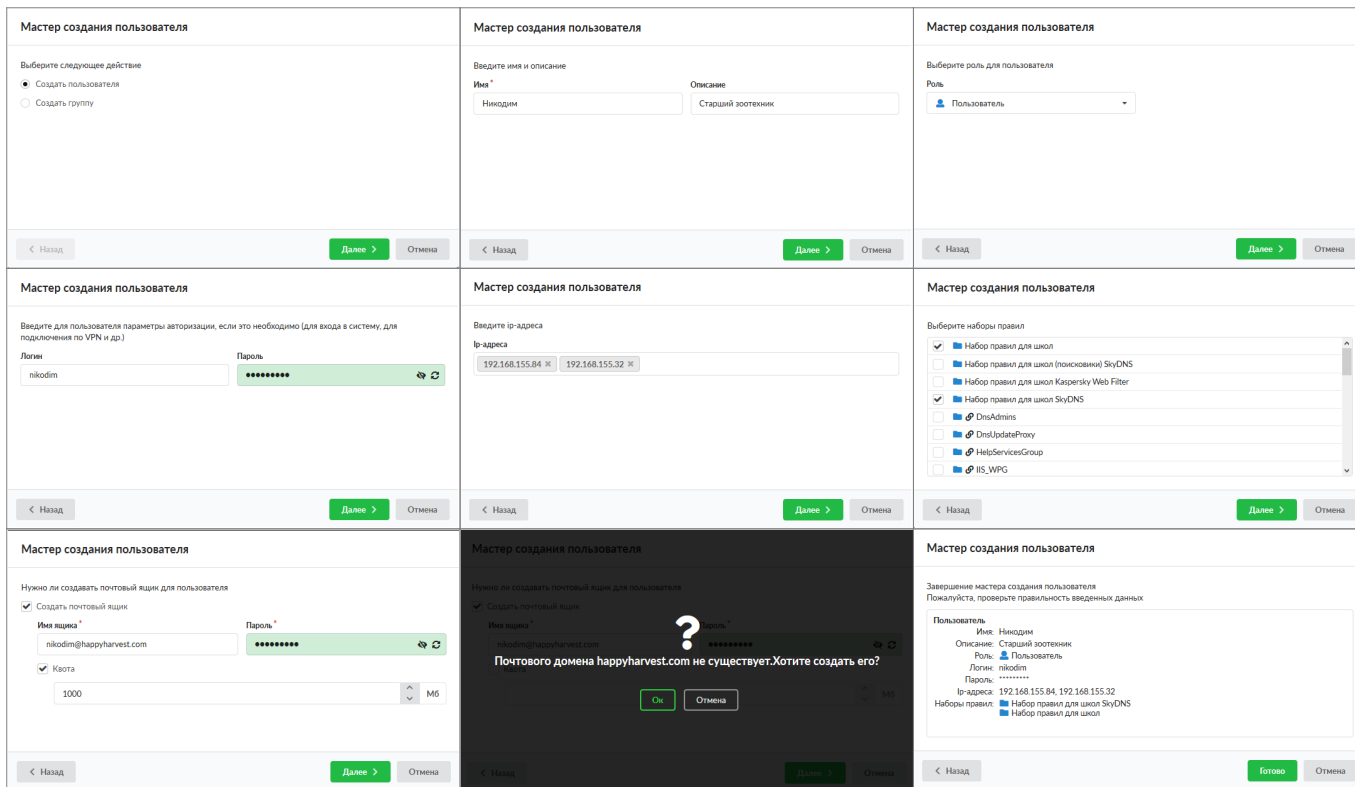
Мастер создания пользователя

Выберите следующее действие

Создать пользователя

Создать группу

< Назад   Далее >   Отмена

Мастер создания пользователя

Введите имя и описание

Имя *   Описание

Никодим   Старший зоотехник

< Назад   Далее >   Отмена

Мастер создания пользователя

Выберите роль для пользователя

Роль

Пользователь

< Назад   Далее >   Отмена

Мастер создания пользователя

Введите для пользователя параметры авторизации, если это необходимо (для входа в систему, для подключения по VPN и др.)

Логин   Пароль

nikodim   •••••••••

< Назад   Далее >   Отмена

Мастер создания пользователя

Введите ip-адреса

Ip-адреса

192.168.155.84 × 192.168.155.32 ×

< Назад   Далее >   Отмена

Мастер создания пользователя

Выберите наборы правил

Набор правил для школ
Набор правил для школ (поисковики) SkyDNS
Набор правил для школ Kaspersky Web Filter
Набор правил для школ SkyDNS
DnsAdmins
DnsUpdateProxy
HelpServicesGroup
IIS_WPG

< Назад   Далее >   Отмена

Мастер создания пользователя

Нужно ли создавать почтовый ящик для пользователя

Создать почтовый ящик

Имя ящика *   Пароль *

nikodim@happyharvest.com   •••••••••

Квота

1000   Мб

< Назад   Далее >   Отмена

Мастер создания пользователя

Нужно ли создавать почтовый ящик для пользователя

Создать почтовый ящик

Имя ящика *   Пароль *

nikodim@happyharvest.com

?

Почтового домена happyharvest.com не существует.Хотите создать его?

Ок   Отмена

< Назад   Далее >   Отмена

Мастер создания пользователя

Завершение мастера создания пользователя
Пожалуйста, проверьте правильность введенных данных

Пользователь
Имя: Никодим
Описание: Старший зоотехник
Роль: Пользователь
Логин: nikodim
Пароль: *********
Ip-адреса: 192.168.155.84, 192.168.155.32
Наборы правил: Набор правил для школ SkyDNS
Набор правил для школ

< Назад   Готово   Отмена